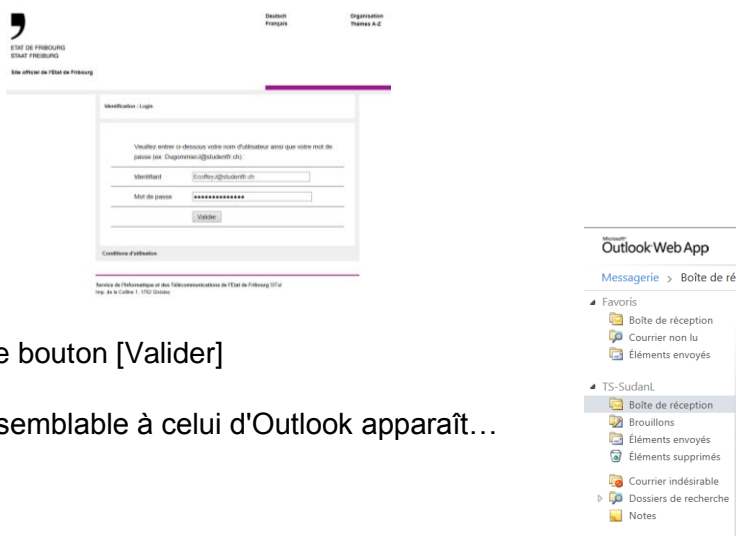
ETAT DE FRIBOURG
STAAT FREIBURG

Site officiel de l'Etat de Fribourg

Deutsch
Français

Organisation
Thèmes A-Z

Identification : Login

Veuillez entrer ci-dessous votre nom d'utilisateur ainsi que votre mot de passe (ex. DugommierJ@studentfr.ch) :

| | |
|---|---|
| Identifiant | EcoffeyJ@studentfr.ch |
| Mot de passe | •••••••••••••• |

Valider

Conditions d'utilisation

Service de l'Informatique et des Télécommunications de l'Etat de Fribourg SITel
Imp. de la Colline 1, 1762 Givisiez

e bouton [Valider]

semblable à celui d'Outlook apparaît…

Microsoft
Outlook Web App

Messagerie > Boîte de ré

Favoris
Boîte de réception
Courrier non lu
Éléments envoyés

TS-SudanL
Boîte de réception
Brouillons
Éléments envoyés
Éléments supprimés
Courrier indésirable
Dossiers de recherche
Notes